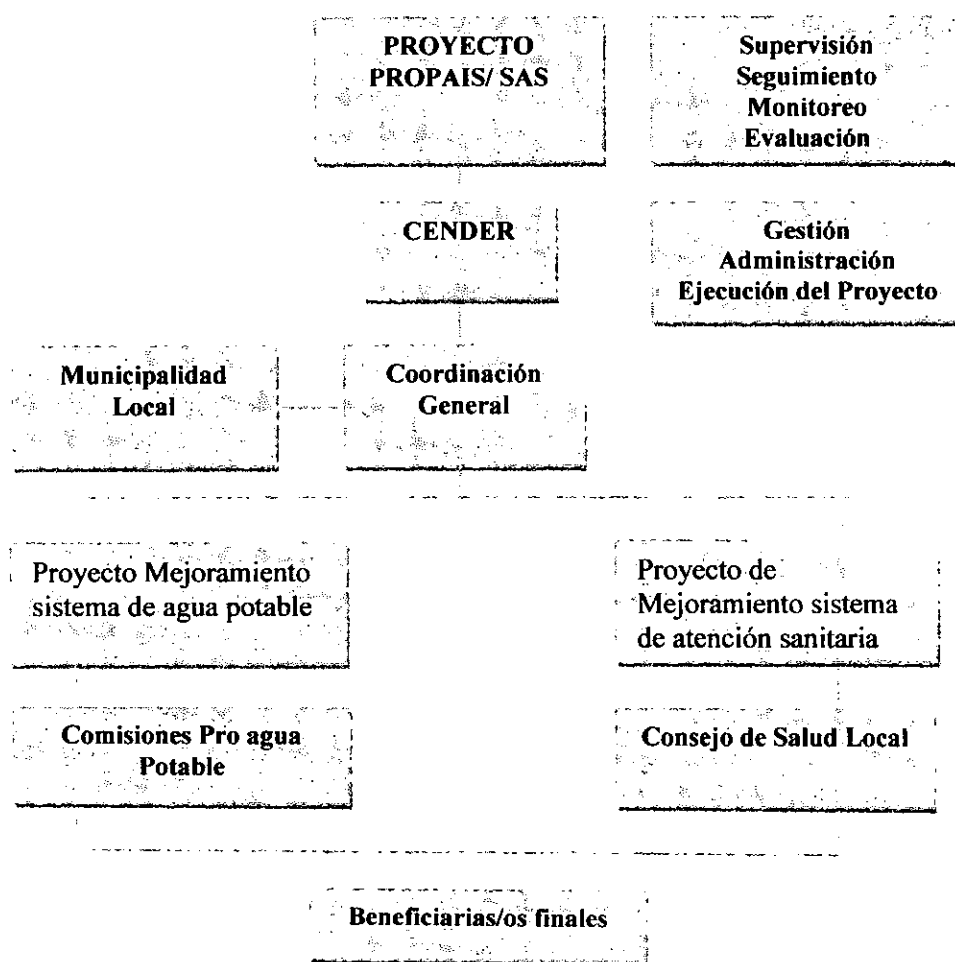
PROYECTO PROPAIS/ SAS

Supervisión
Seguimiento
Monitoreo
Evaluación

CENDER

Gestión
Administración
Ejecución del Proyecto

Municipalidad Local

Coordinación General

Proyecto Mejoramiento sistema de agua potable

Proyecto de Mejoramiento sistema de atención sanitaria

Comisiones Pro agua Potable

Consejo de Salud Local

Beneficiarias/os finales